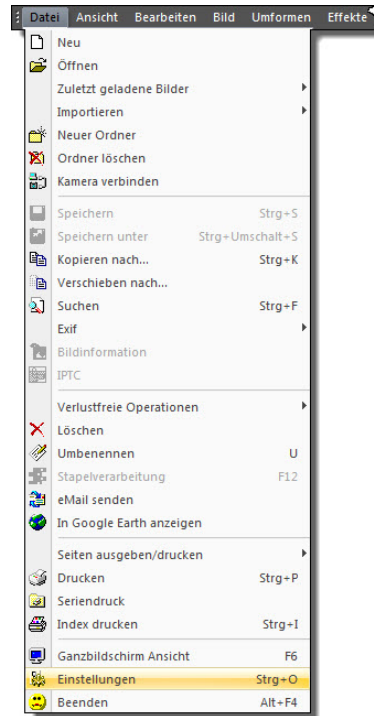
Datei Ansicht Bearbeiten Bild Umformen Effekte

Neu
Öffnen
Zuletzt geladene Bilder
Importieren
Neuer Ordner
Ordner löschen
Kamera verbinden

Speichern Strg+S
Speichern unter Strg+Umschalt+S
Kopieren nach... Strg+K
Verschieben nach...
Suchen Strg+F
Exif
Bildinformation
IPTC

Verlustfreie Operationen
Löschen
Umbenennen U
Stapelverarbeitung F12
eMail senden
In Google Earth anzeigen

Seiten ausgeben/drucken
Drucken Strg+P
Seriendruck
Index drucken Strg+I

Ganzbildschirm Ansicht F6
Einstellungen Strg+O
Beenden Alt+F4